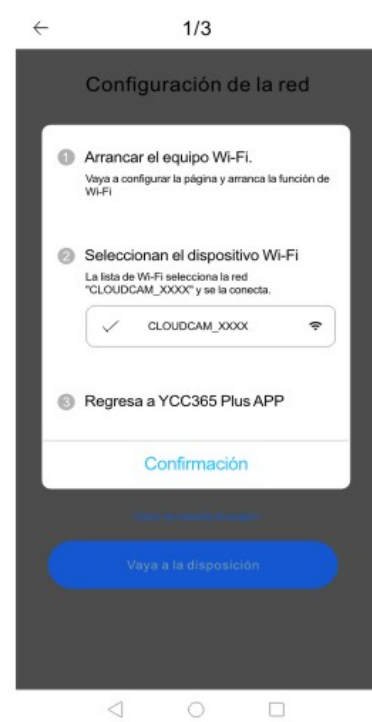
←
1/3

Configuración de la red

1 Arrancar el equipo Wi-Fi.
Vaya a configurar la página y arranca la función de Wi-Fi

2 Seleccionan el dispositivo Wi-Fi
La lista de Wi-Fi selecciona la red "CLOUDCAM_XXXX" y se la conecta.

✓ CLOUDCAM_XXXX

3 Regresa a YCC365 Plus APP

Confirmación

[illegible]

Vaya a la disposición